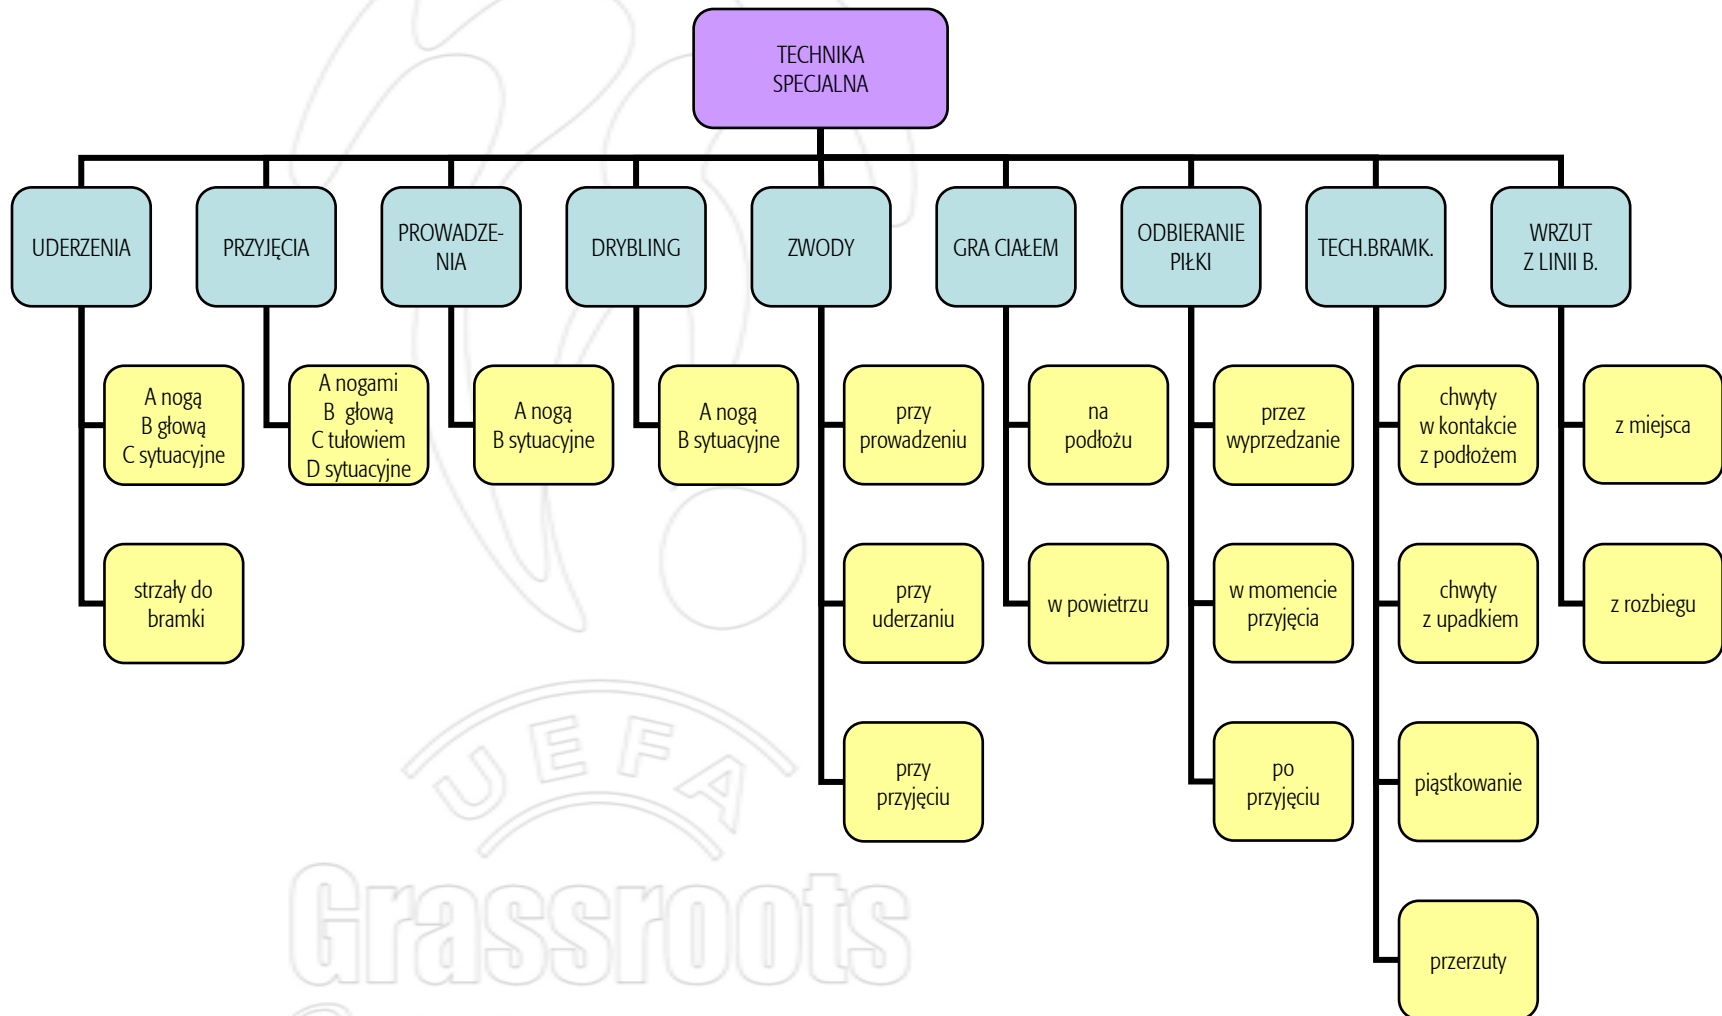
TECHNIKA SPECJALNA

UDERZENIA
A nogą
B głową
C sytuacyjne

strzały do bramki

PRZYJĘCIA
A nogami
B głową
C tułowiem
D sytuacyjne

PROWADZENIA
A nogą
B sytuacyjne

DRYBLING
A nogą
B sytuacyjne

ZWODY
przy prowadzeniu

przy uderzaniu

przy przyjęciu

GRA CIAŁEM
na podłożu

w powietrzu

ODBIERANIE PIŁKI
przez wyprzedzanie

w momencie przyjęcia

po przyjęciu

TECH.BRAMK.
chwyty w kontakcie z podłożem

chwyty z upadkiem

piąstkowanie

przerzuty

WRZUT Z LINII B.
z miejsca

z rozbiegu

UEFA
Grassroots